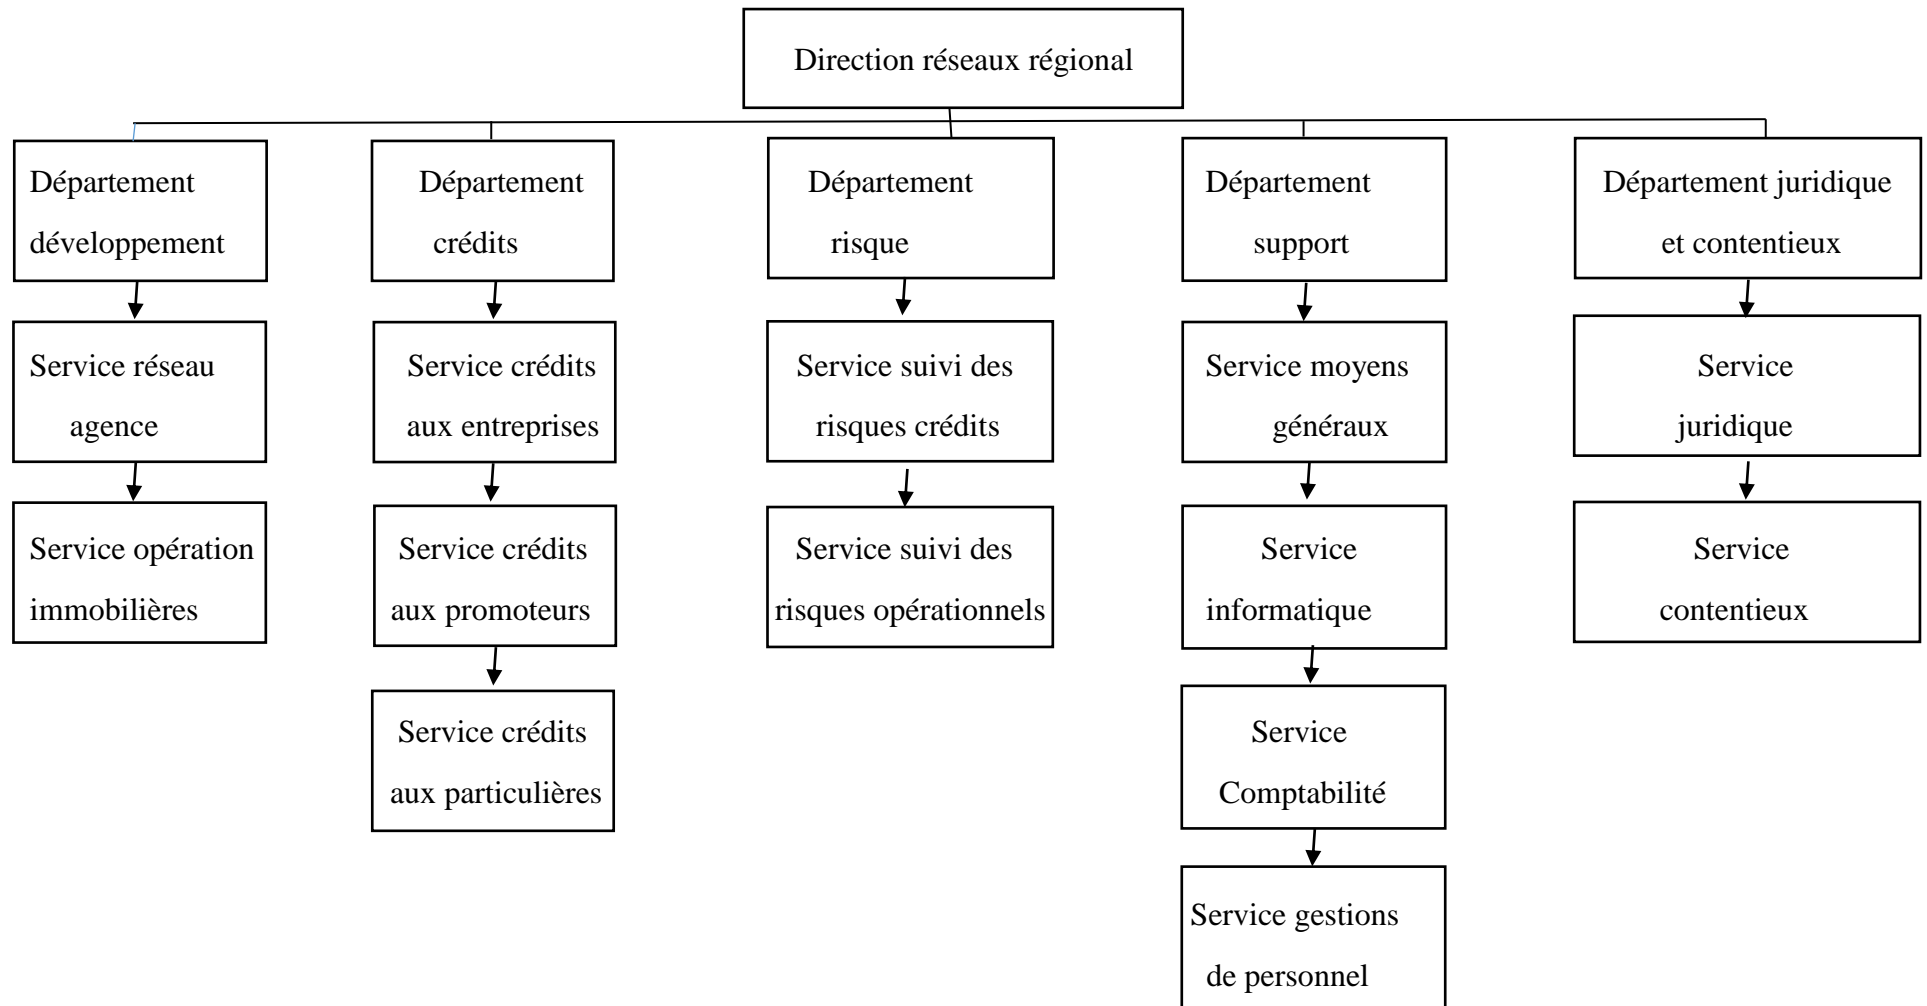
Direction réseaux régional

Département développement

Service réseau agence

Service opération immobilières

Département crédits

Service crédits aux entreprises

Service crédits aux promoteurs

Service crédits aux particulières

Département risque

Service suivi des risques crédits

Service suivi des risques opérationnels

Département support

Service moyens généraux

Service informatique

Service Comptabilité

Service gestions de personnel

Département juridique et contentieux

Service juridique

Service contentieux